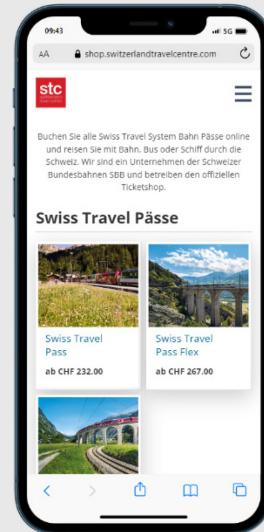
09:43
5G

AA shop.switzerlandtravelcentre.com

stc

Buchen Sie alle Swiss Travel System Bahn Pässe online und reisen Sie mit Bahn, Bus oder Schiff durch die Schweiz. Wir sind ein Unternehmen der Schweizer Bundesbahnen SBB und betreiben den offiziellen Ticketshop.

Swiss Travel Pässe

Swiss Travel Pass
ab CHF 232.00

Swiss Travel Pass Flex
ab CHF 267.00